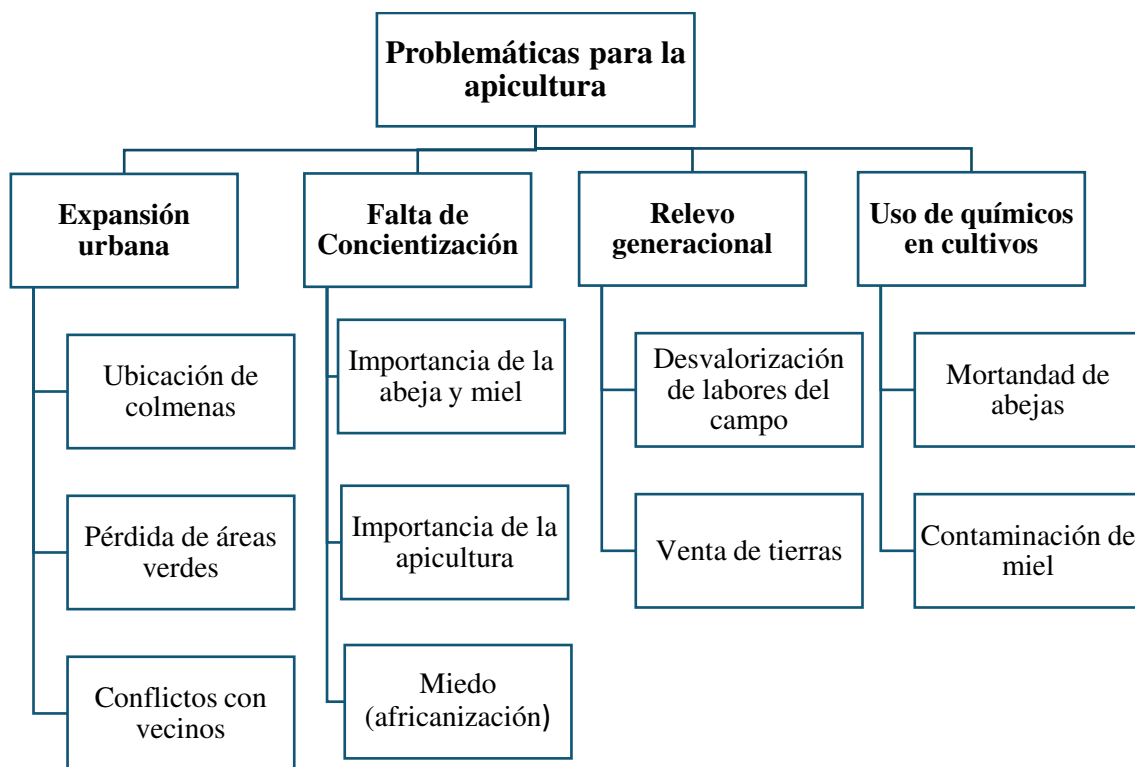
Problemáticas para la apicultura

Expansión urbana

Ubicación de colmenas

Pérdida de áreas verdes

Conflictos con vecinos

Falta de Concientización

Importancia de la abeja y miel

Importancia de la apicultura

Miedo (africanización)

Relevo generacional

Desvalorización de labores del campo

Venta de tierras

Uso de químicos en cultivos

Mortandad de abejas

Contaminación de miel